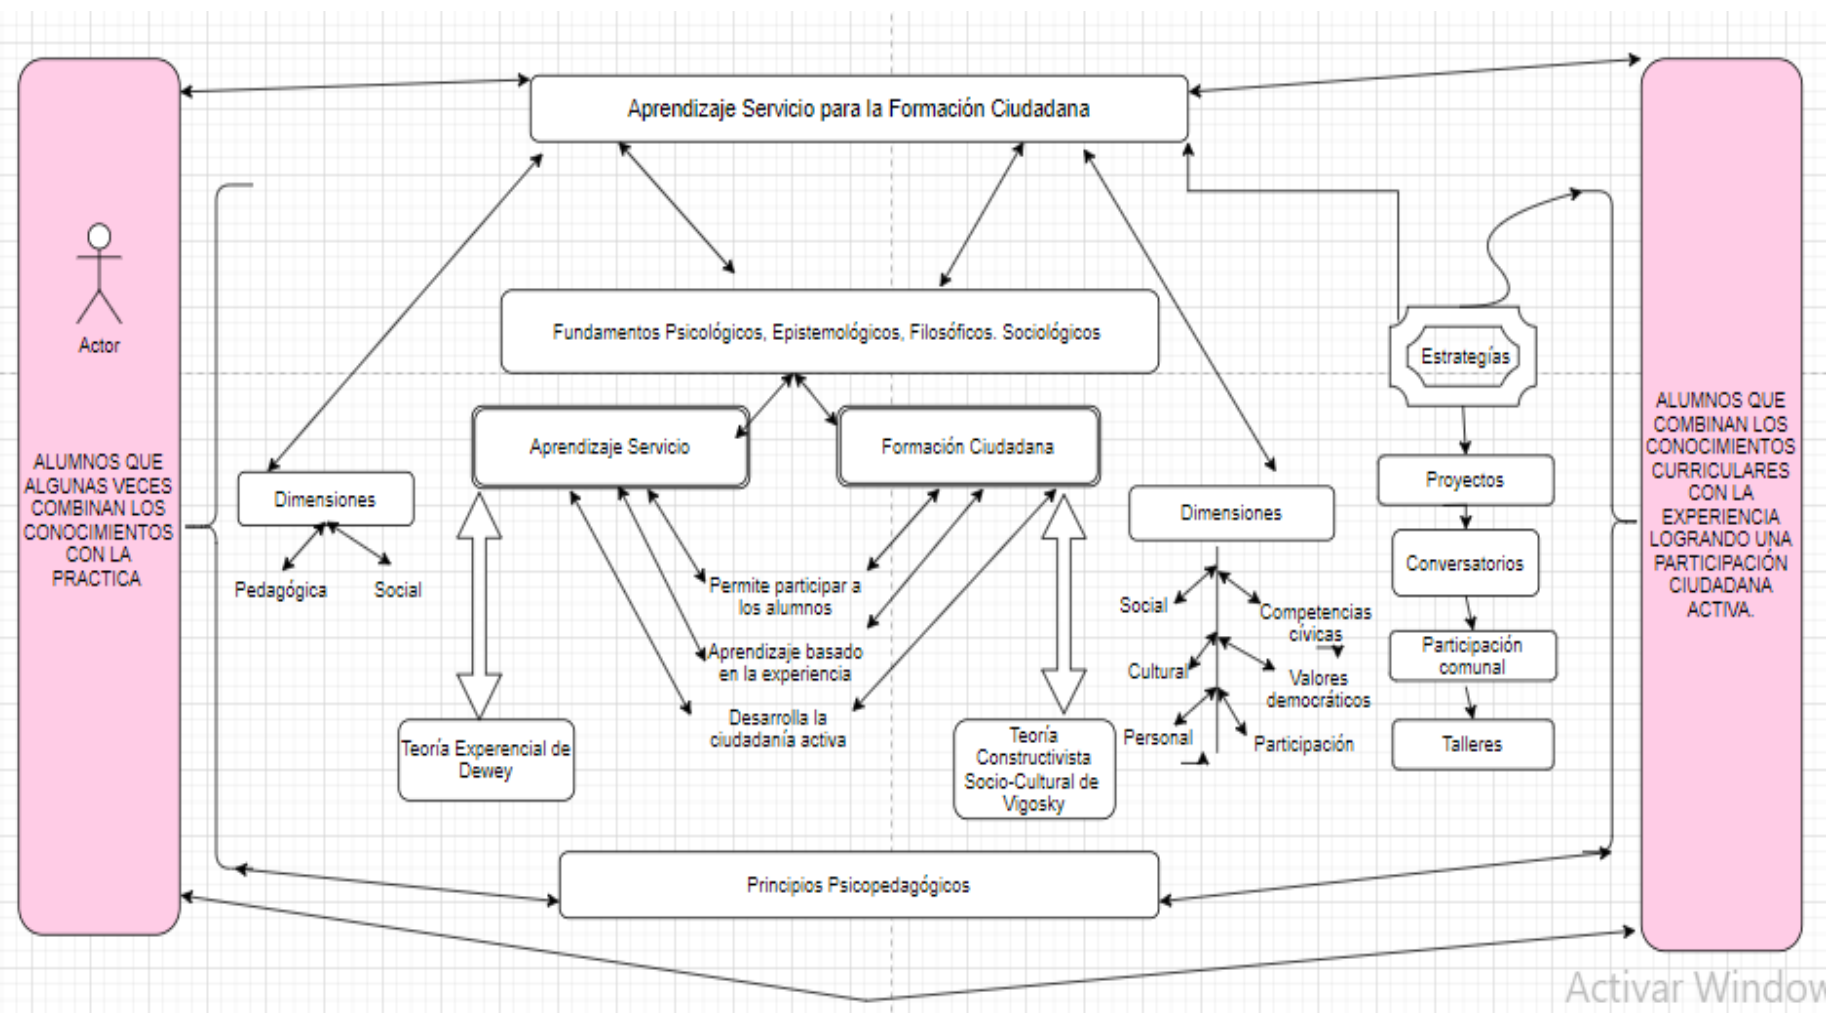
Aprendizaje Servicio para la Formación Ciudadana

Actor

ALUMNOS QUE ALGUNAS VECES COMBINAN LOS CONOCIMIENTOS CON LA PRACTICA

Fundamentos Psicológicos, Epistemológicos, Filosóficos. Sociológicos

Estrategías

Aprendizaje Servicio

Formación Ciudadana

Dimensiones

Pedagógica

Social

Permite participar a los alumnos

Aprendizaje basado en la experiencia

Desarrolla la ciudadanía activa

Teoría Experencial de Dewey

Teoría Constructivista Socio-Cultural de Vigosky

Dimensiones

Social

Competencias cívicas

Cultural

Valores democráticos

Personal

Participación

Proyectos

Conversatorios

Participación comunal

Talleres

ALUMNOS QUE COMBINAN LOS CONOCIMIENTOS CURRICULARES CON LA EXPERIENCIA LOGRANDO UNA PARTICIPACIÓN CIUDADANA ACTIVA.

Principios Psicopedagógicos

Activar Window